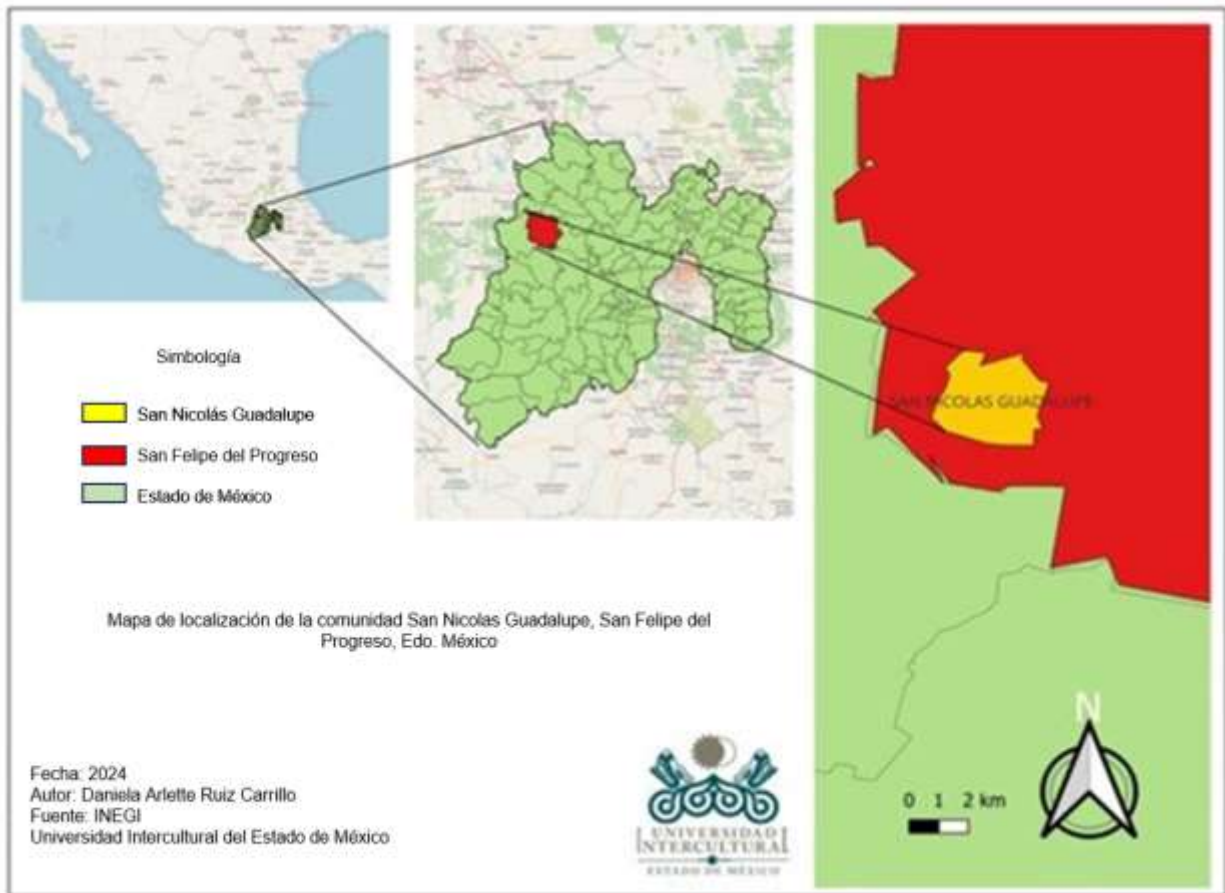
Simbología

San Nicolás Guadalupe

San Felipe del Progreso

Estado de México

SAN NICOLAS GUADALUPE

Mapa de localización de la comunidad San Nicolas Guadalupe, San Felipe del Progreso, Edo. México

N

0 1 2 km

Fecha: 2024
Autor: Daniela Arlette Ruiz Carrillo
Fuente: INEGI
Universidad Intercultural del Estado de México

UNIVERSIDAD INTERCULTURAL
ESTADO DE MÉXICO